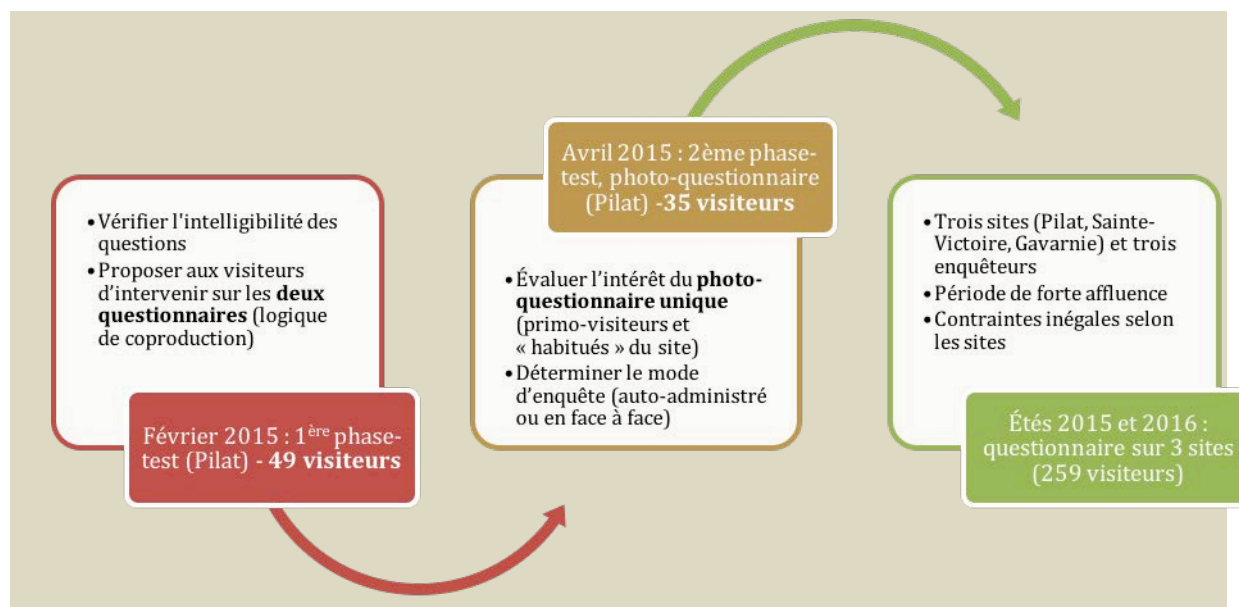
• Vérifier l'intelligibilité des questions
• Proposer aux visiteurs d'intervenir sur les **deux questionnaires** (logique de coproduction)

Février 2015 : 1$^{\text{ère}}$ phase-test (Pilat) **- 49 visiteurs**

Avril 2015 : 2ème phase-test, photo-questionnaire (Pilat) **-35 visiteurs**

• Évaluer l'intérêt du **photo-questionnaire unique** (primo-visiteurs et « habitués » du site)
• Déterminer le mode d'enquête (auto-administré ou en face à face)

• Trois sites (Pilat, Sainte-Victoire, Gavarnie) et trois enquêteurs
• Période de forte affluence
• Contraintes inégales selon les sites

Étés 2015 et 2016 : questionnaire sur 3 sites (259 visiteurs)